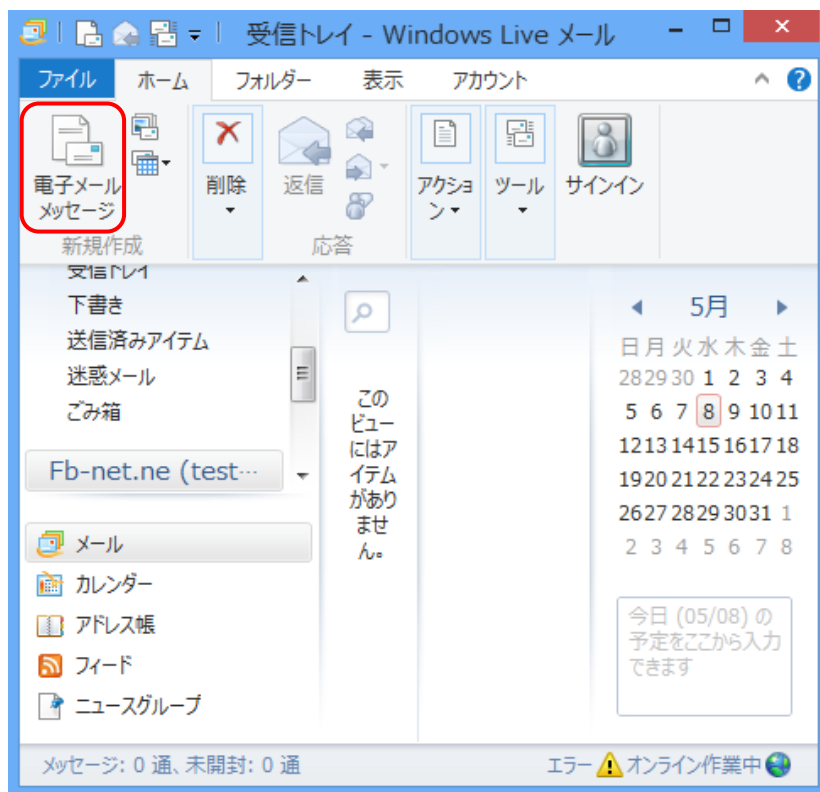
受信トレイ - Windows Live メール

ファイル ホーム フォルダー 表示 アカウント

電子メール メッセージ
新規作成

削除
返信
応答

アクション
ツール
サインイン

受信トレイ
下書き
送信済みアイテム
迷惑メール
ごみ箱

Fb-net.ne (test…

このビューにはアイテムがありません。

5月

| 日 | 月 | 火 | 水 | 木 | 金 | 土 |
|---|---|---|---|---|---|---|
| 28 | 29 | 30 | 1 | 2 | 3 | 4 |
| 5 | 6 | 7 | 8 | 9 | 10 | 11 |
| 12 | 13 | 14 | 15 | 16 | 17 | 18 |
| 19 | 20 | 21 | 22 | 23 | 24 | 25 |
| 26 | 27 | 28 | 29 | 30 | 31 | 1 |
| 2 | 3 | 4 | 5 | 6 | 7 | 8 |

今日 (05/08) の予定をここから入力できます

メール
カレンダー
アドレス帳
フィード
ニュースグループ

メッセージ: 0 通、未開封: 0 通
エラー オンライン作業中